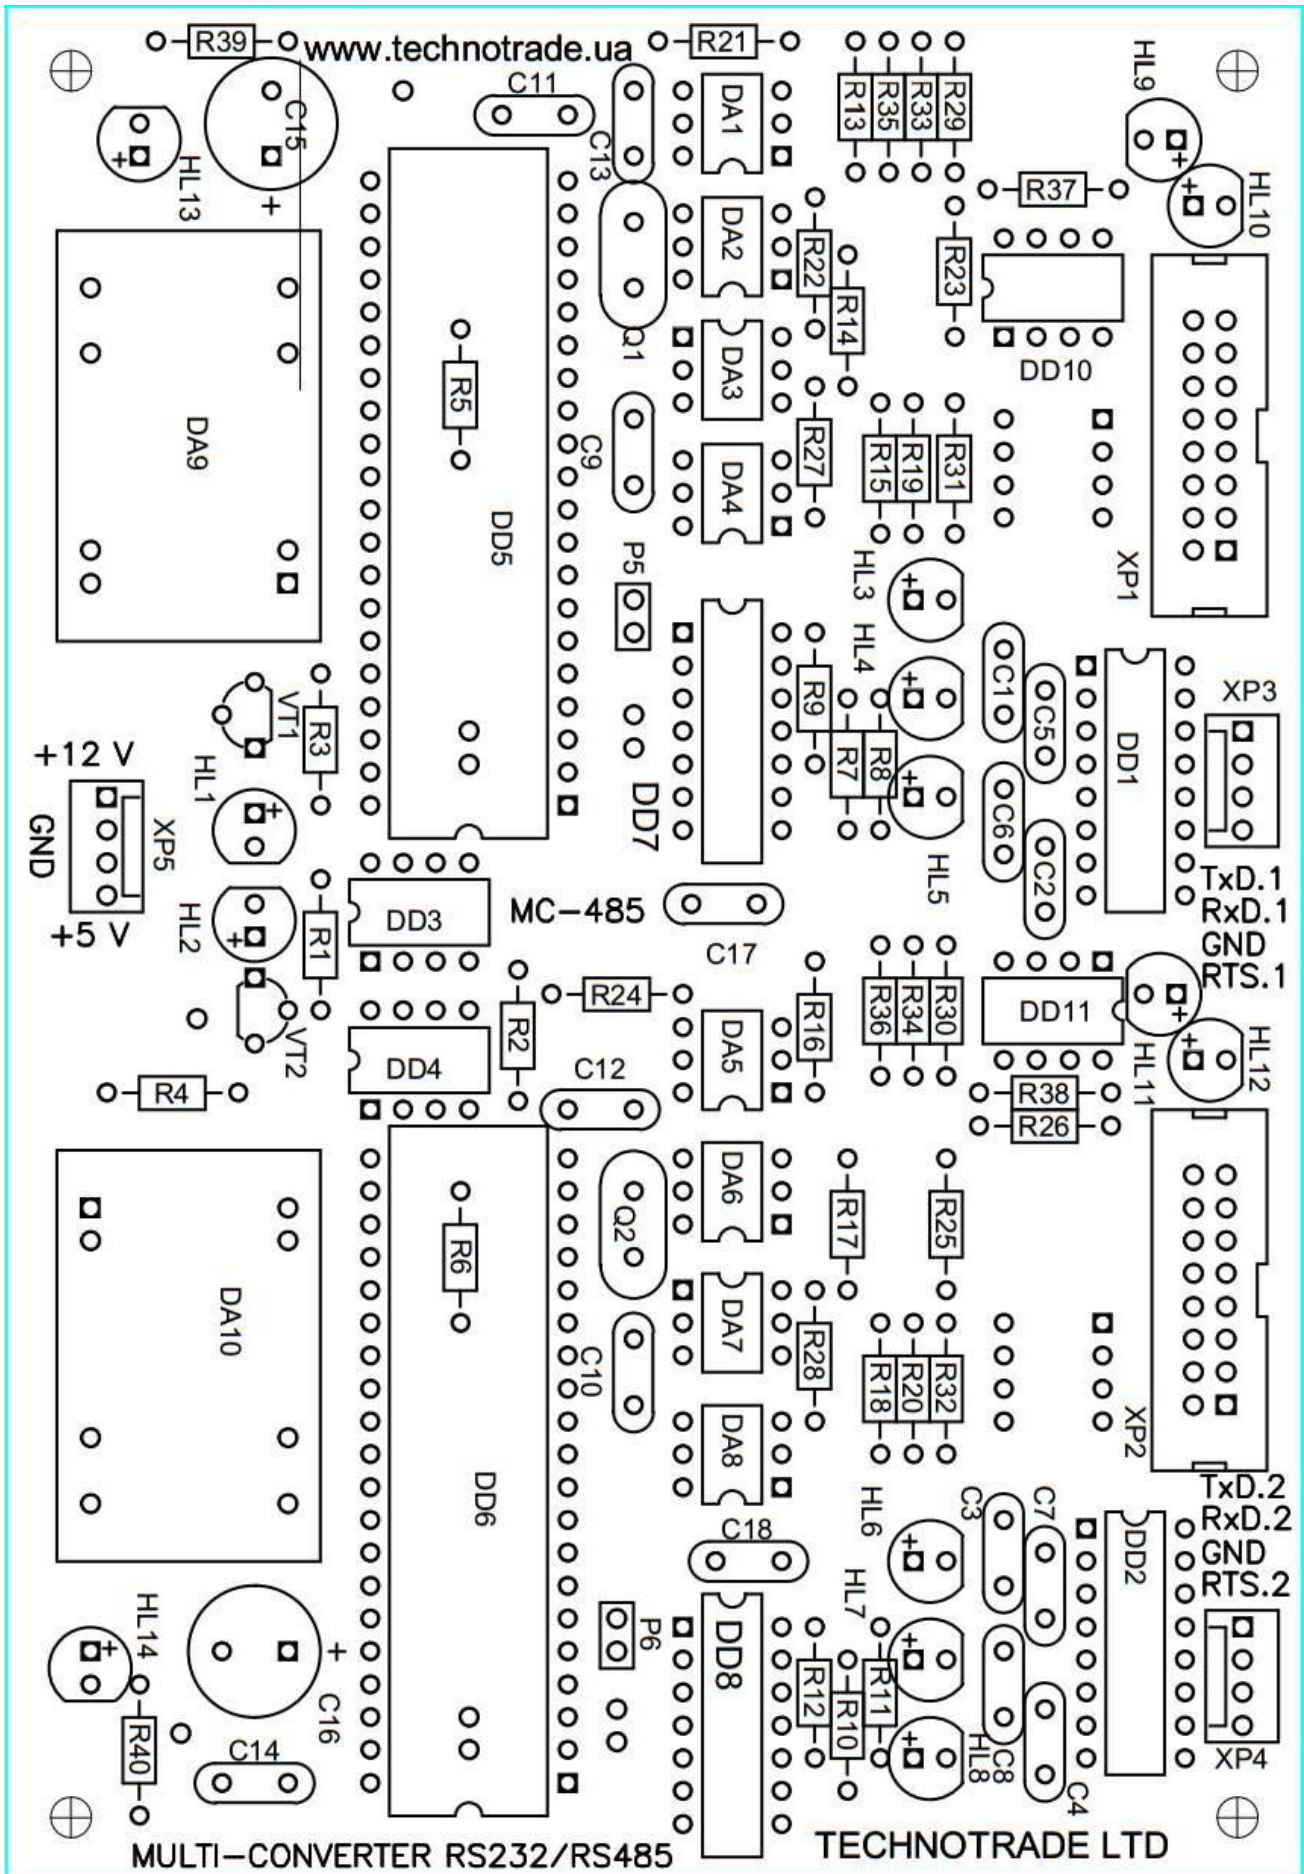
R39
www.technotrade.ua
R21
C11
C15
HL13
DA1
DA2
DA3
DA4
C13
Q1
C9
P5
R13
R35
R33
R29
HL9
R37
HL10
R22
R14
R23
DD10
R27
R15
R19
R31
XP1
DA9
DD5
R5
HL3
HL4
R9
R7
R8
C1
C5
DD1
XP3
VT1
R3
HL1
+12 V
GND
XP5
+5 V
HL2
R1
DD3
MC-485
DD7
C17
C6
C2
HL5
TxD.1
RxD.1
GND
RTS.1
VT2
DD4
R2
R24
R16
R36
R34
R30
DD11
HL11
HL12
R4
C12
DA5
R38
R26
DA10
R6
DA6
Q2
R17
R25
DA7
C10
R28
R18
R20
R32
XP2
DD6
DA8
C18
HL6
C3
C7
DD2
TxD.2
RxD.2
GND
RTS.2
HL14
C16
P6
DD8
HL7
R12
R10
R11
HL8
C8
C4
XP4
R40
C14
MULTI-CONVERTER RS232/RS485
TECHNOTRADE LTD